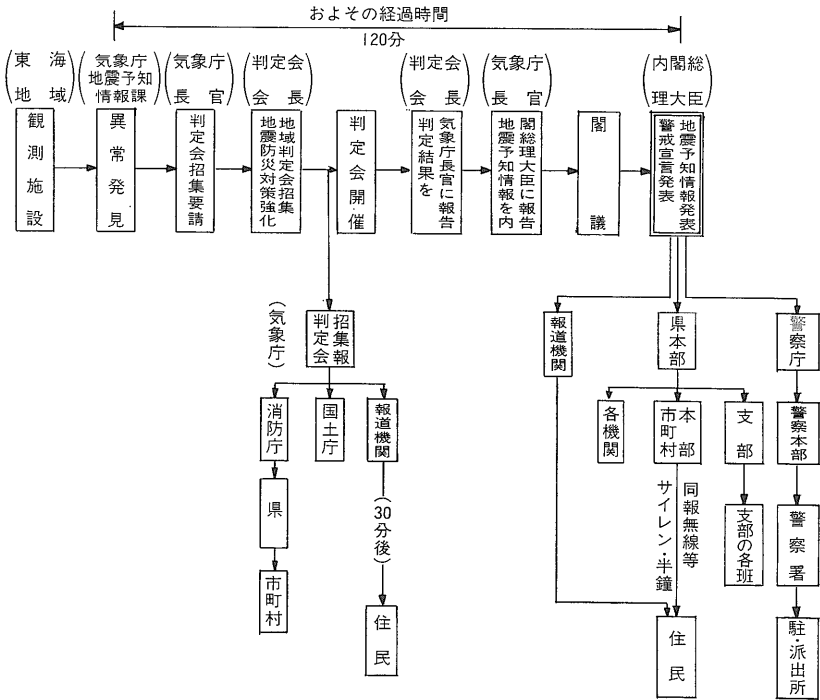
およその経過時間
120分

(東海地域)
観測施設

(気象庁地震予知情報課)
異常発見

(気象庁長官)
判定会招集要請

(判定会会長)
地域判定会招集
地震防災対策強化

判定会開催

(判定会会長)
判定結果を
気象庁長官に報告

(気象庁長官)
閣総理大臣に報告
地震予知情報を内

閣議

(内閣総理大臣)
地震予知情報発表
警戒宣言発表

(気象庁)
招集報
判定会

消防庁
県
市町村

国土庁

報道機関
(30分後)
住民

報道機関

県本部
各機関
本部
市町村部
同報無線等
サイレン・半鐘
支部
支部の各班

住民

警察庁
警察本部
警察署
駐・派出所